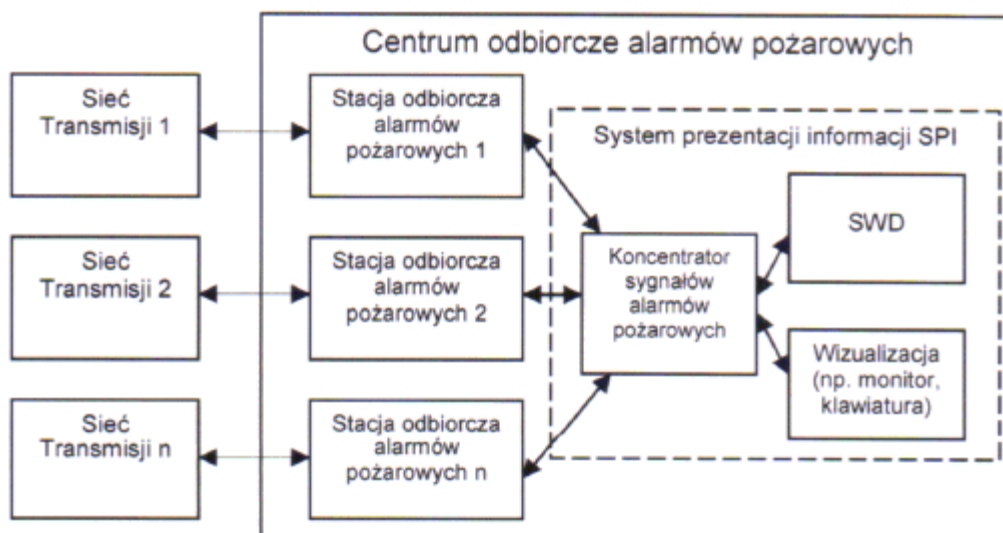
Centrum odbiorcze alarmów pożarowych

Sieć Transmisji 1

Stacja odbiorcza alarmów pożarowych 1

System prezentacji informacji SPI

SWD

Sieć Transmisji 2

Stacja odbiorcza alarmów pożarowych 2

Koncentrator sygnałów alarmów pożarowych

Wizualizacja (np. monitor, klawiatura)

Sieć Transmisji n

Stacja odbiorcza alarmów pożarowych n